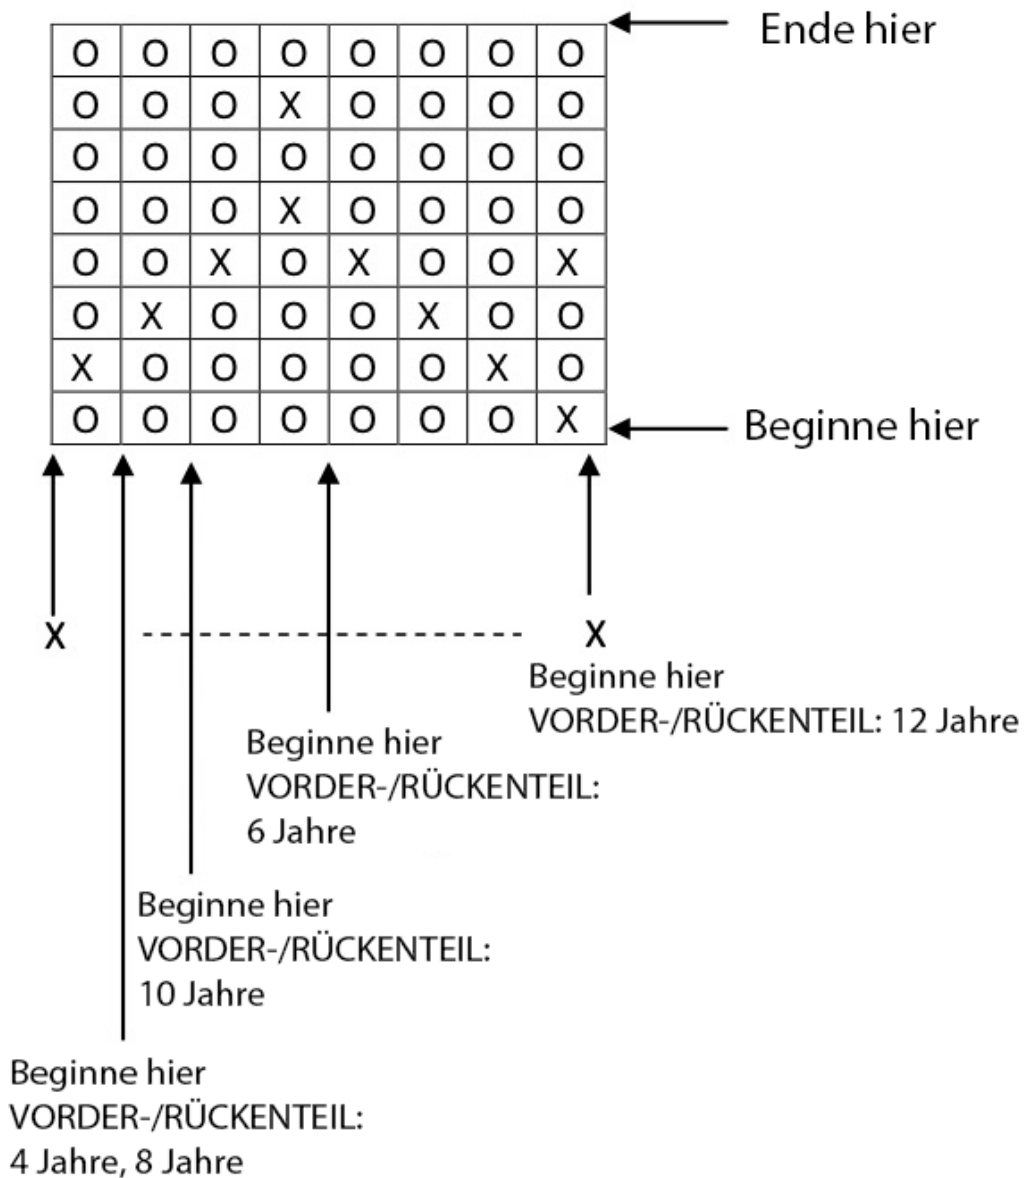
| O | O | O | O | O | O | O | O |
|---|---|---|---|---|---|---|---|
| O | O | O | X | O | O | O | O |
| O | O | O | O | O | O | O | O |
| O | O | O | X | O | O | O | O |
| O | O | X | O | X | O | O | X |
| O | X | O | O | O | X | O | O |
| X | O | O | O | O | O | X | O |
| O | O | O | O | O | O | O | X |

Ende hier

Beginne hier

X

X

Beginne hier
VORDER-/RÜCKENTEIL: 12 Jahre

Beginne hier
VORDER-/RÜCKENTEIL:
6 Jahre

Beginne hier
VORDER-/RÜCKENTEIL:
10 Jahre

Beginne hier
VORDER-/RÜCKENTEIL:
4 Jahre, 8 Jahre